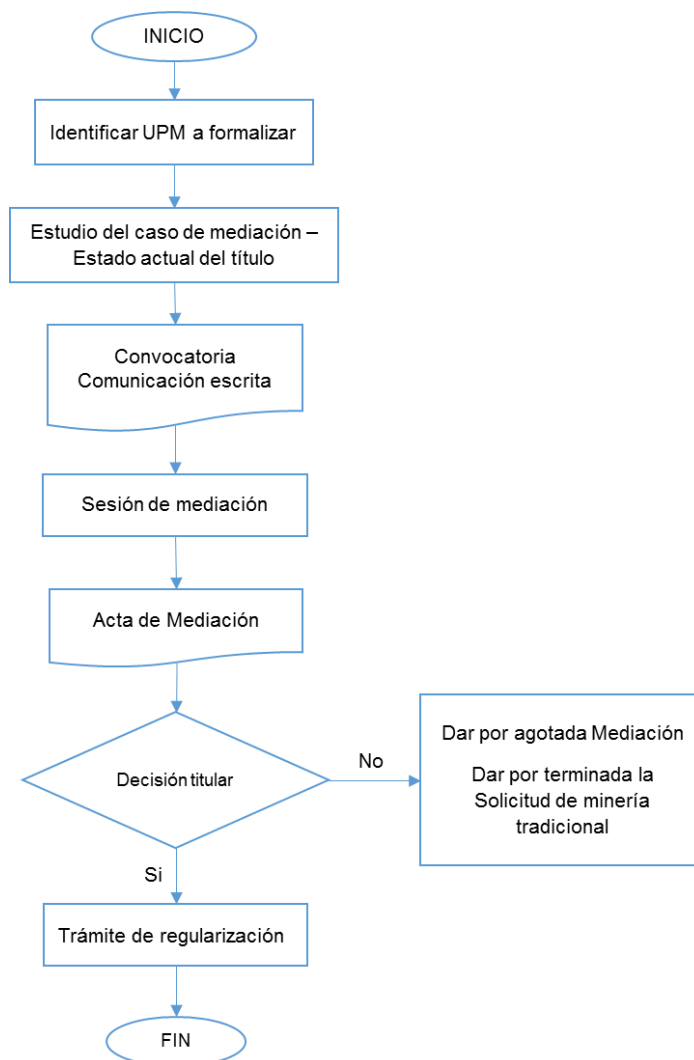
INICIO

Identificar UPM a formalizar

Estudio del caso de mediación – Estado actual del título

Convocatoria
Comunicación escrita

Sesión de mediación

Acta de Mediación

Decisión titular

No

Dar por agotada Mediación

Dar por terminada la Solicitud de minería tradicional

Si

Trámite de regularización

FIN